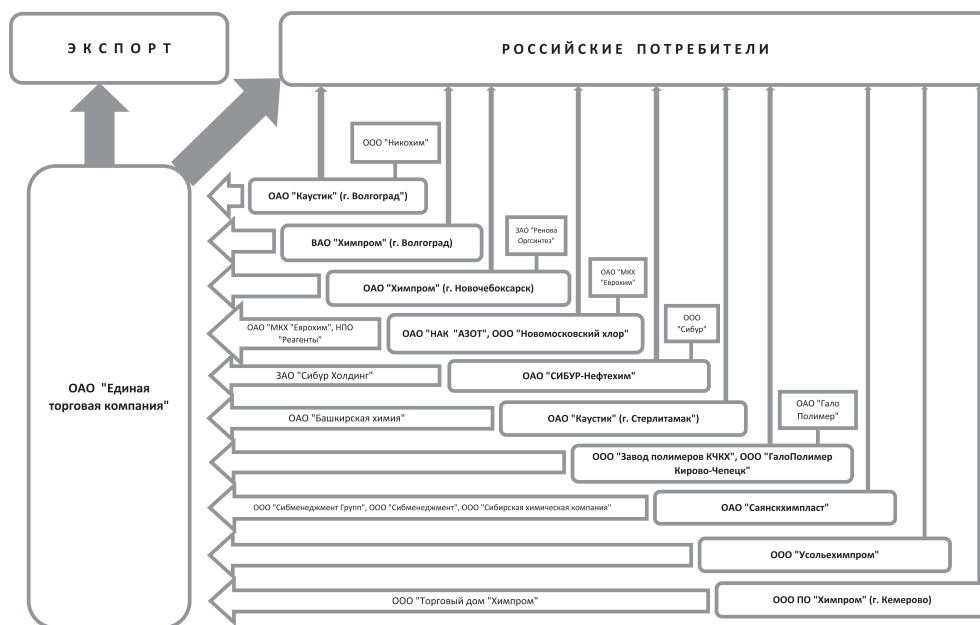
ЭКСПОРТ

РОССИЙСКИЕ ПОТРЕБИТЕЛИ

ООО "Никохим"

ОАО "Каустик" (г. Волгоград")

ВАО "Химпром" (г. Волгоград)

ЗАО "Ренова Оргсинтез"

ОАО "Химпром" (г. Новочебоксарск)

ООО "МКХ "Еврохим"

ОАО "МКХ "Еврохим", НПО "Реагенты"

ОАО "НАК "АЗОТ", ООО "Новомосковский хлор"

ООО "Сибур"

ЗАО "Сибур Холдинг"

ОАО "СИБУР-Нефтехим"

ОАО "Единая торговая компания"

ОАО "Башкирская химия"

ОАО "Каустик" (г. Стерлитамак")

ООО "Гало Полимер"

ООО "Завод полимеров КЧХК", ООО "ГалоПолимер Кирово-Чепецк"

ООО "Сибменеджмент Групп", ООО "Сибменеджмент", ООО "Сибирская химическая компания"

ОАО "Саянскхимпласт"

ООО "Усольехимпром"

ООО "Торговый дом "Химпром"

ООО ПО "Химпром" (г. Кемерово)